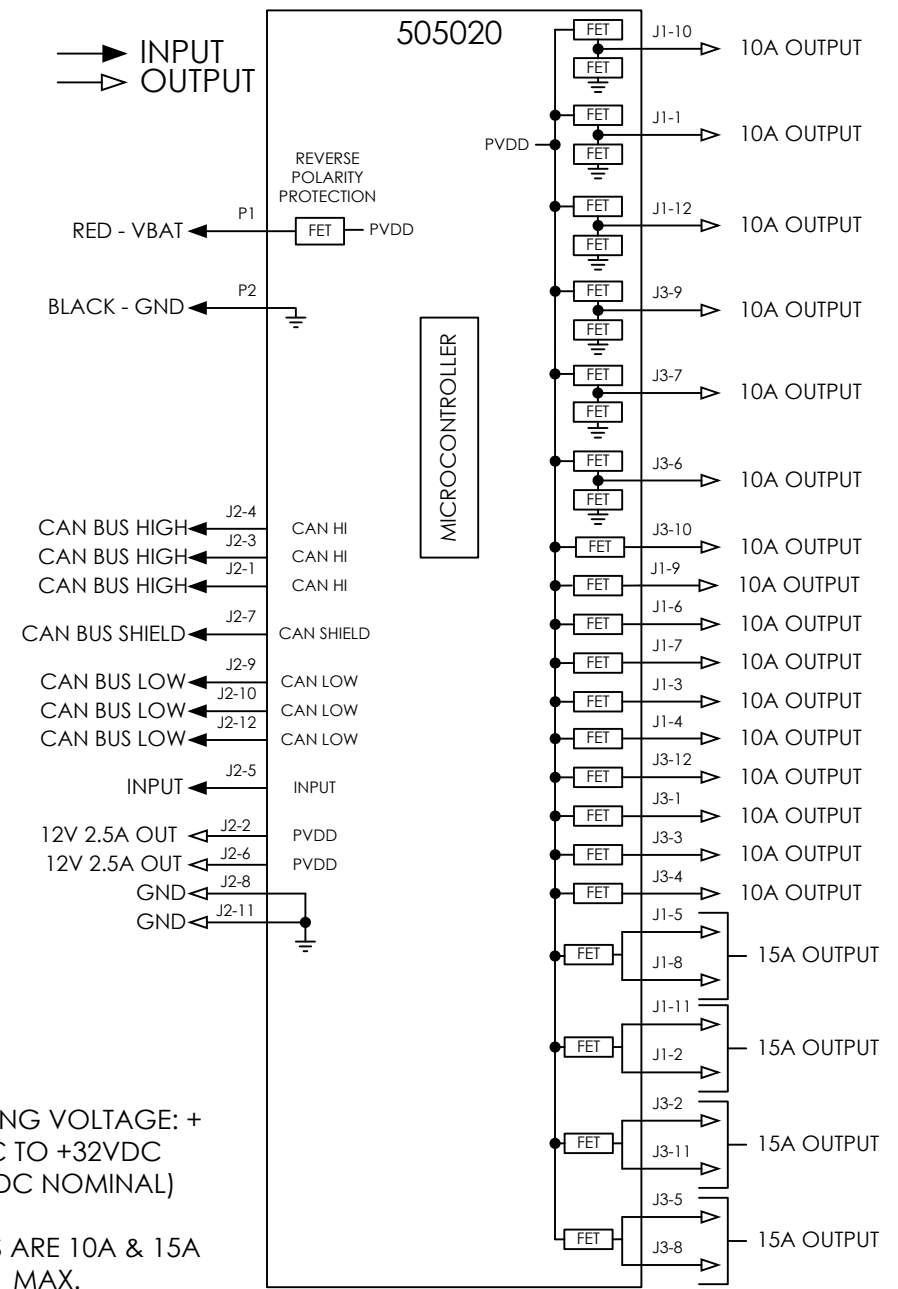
INPUT
OUTPUT

505020

REVERSE POLARITY PROTECTION

P1
RED - VBAT
FET
PVDD

P2
BLACK - GND

MICROCONTROLLER

PVDD

FET J1-10 10A OUTPUT
FET
FET J1-1 10A OUTPUT
FET
FET J1-12 10A OUTPUT
FET
FET J3-9 10A OUTPUT
FET
FET J3-7 10A OUTPUT
FET
FET J3-6 10A OUTPUT
FET
FET J3-10 10A OUTPUT
FET J1-9 10A OUTPUT
FET J1-6 10A OUTPUT
FET J1-7 10A OUTPUT
FET J1-3 10A OUTPUT
FET J1-4 10A OUTPUT
FET J3-12 10A OUTPUT
FET J3-1 10A OUTPUT
FET J3-3 10A OUTPUT
FET J3-4 10A OUTPUT
FET J1-5 J1-8 15A OUTPUT
FET J1-11 J1-2 15A OUTPUT
FET J3-2 J3-11 15A OUTPUT
FET J3-5 J3-8 15A OUTPUT

CAN BUS HIGH J2-4 CAN HI
CAN BUS HIGH J2-3 CAN HI
CAN BUS HIGH J2-1 CAN HI
CAN BUS SHIELD J2-7 CAN SHIELD
CAN BUS LOW J2-9 CAN LOW
CAN BUS LOW J2-10 CAN LOW
CAN BUS LOW J2-12 CAN LOW
INPUT J2-5 INPUT
12V 2.5A OUT J2-2 PVDD
12V 2.5A OUT J2-6 PVDD
GND J2-8
GND J2-11

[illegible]NG VOLTAGE: +
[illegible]C TO +32VDC
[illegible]DC NOMINAL)

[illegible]S ARE 10A & 15A
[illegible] MAX.